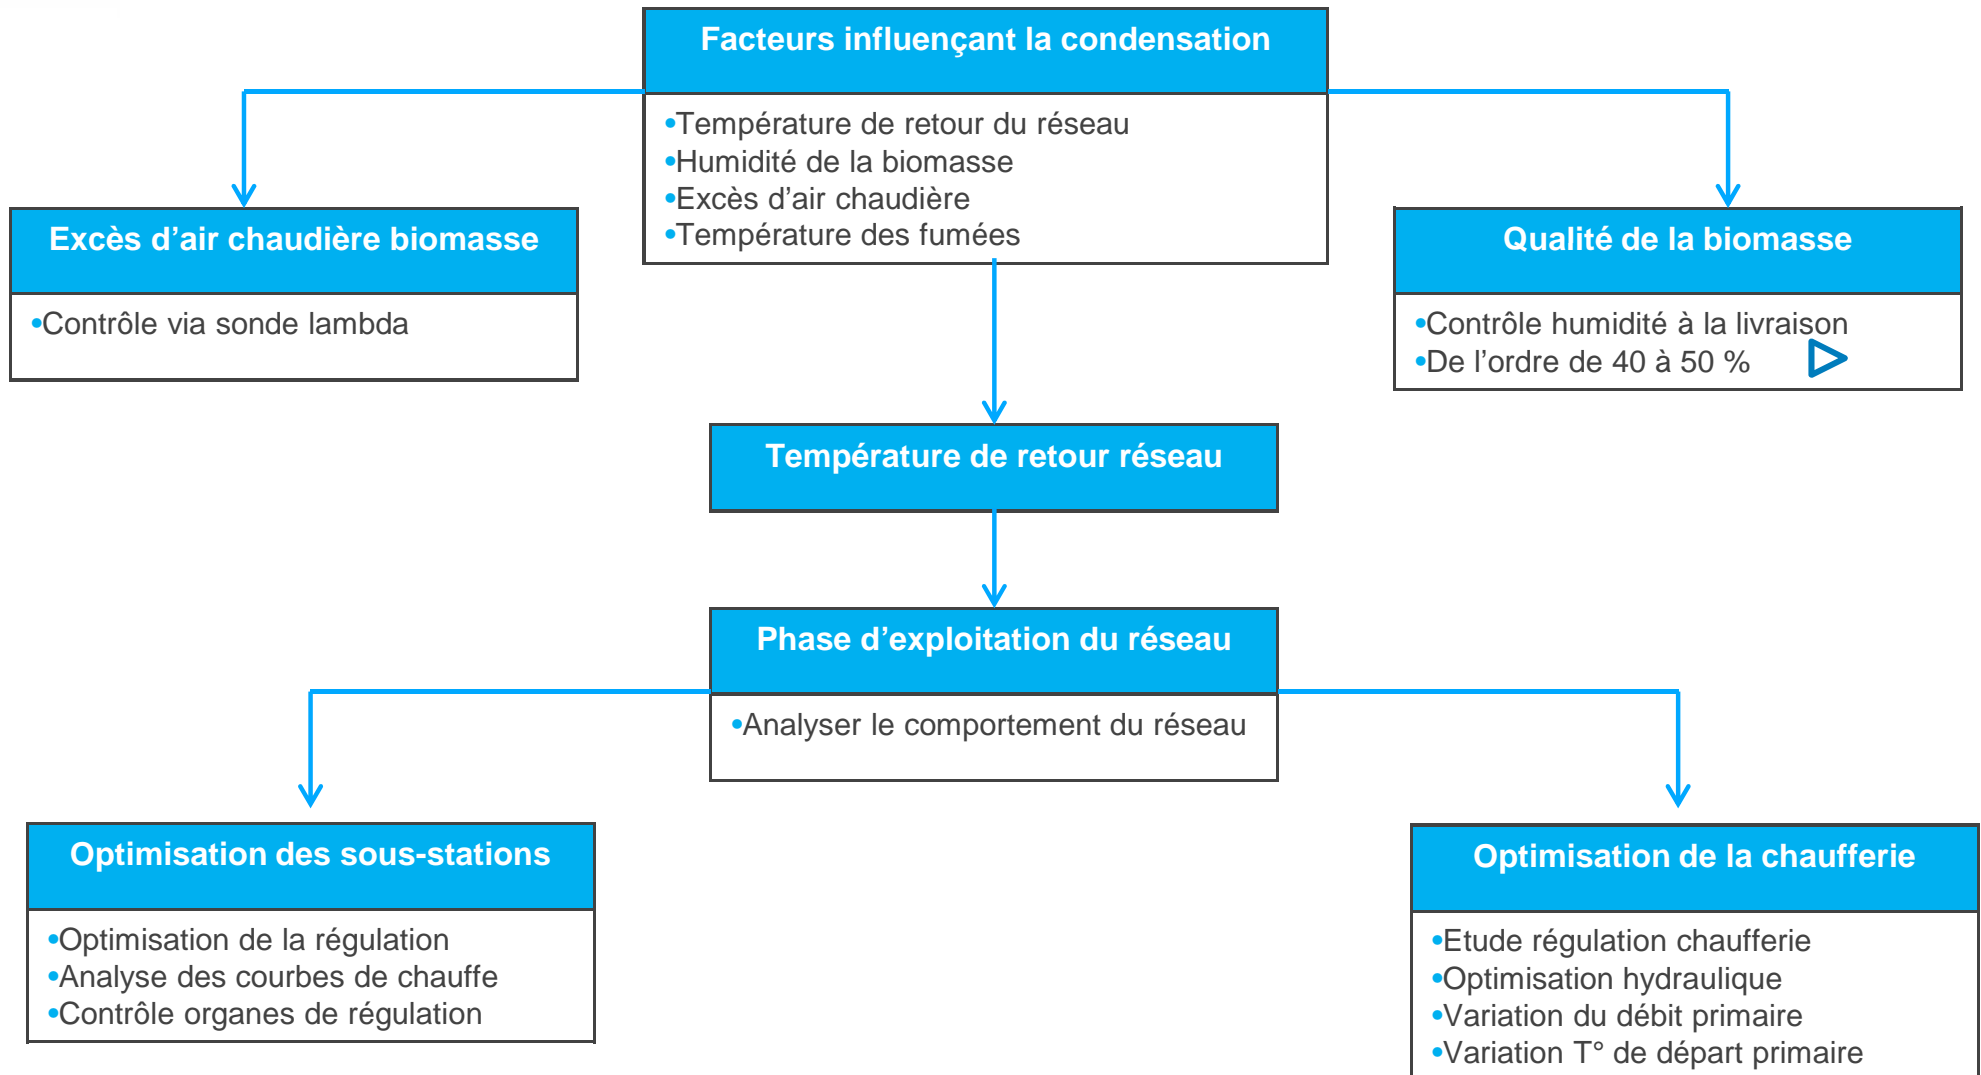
Facteurs influençant la condensation

•Température de retour du réseau
•Humidité de la biomasse
•Excès d'air chaudière
•Température des fumées

Excès d'air chaudière biomasse

•Contrôle via sonde lambda

Qualité de la biomasse

•Contrôle humidité à la livraison
•De l'ordre de 40 à 50 %

Température de retour réseau

Phase d'exploitation du réseau

•Analyser le comportement du réseau

Optimisation des sous-stations

•Optimisation de la régulation
•Analyse des courbes de chauffe
•Contrôle organes de régulation

Optimisation de la chaufferie

•Etude régulation chaufferie
•Optimisation hydraulique
•Variation du débit primaire
•Variation T° de départ primaire